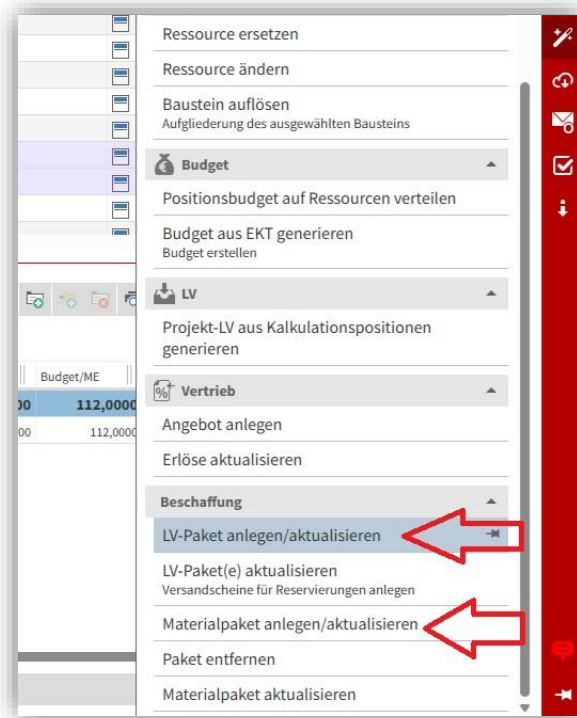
Ressource ersetzen

Ressource ändern

Baustein auflösen
Aufgliederung des ausgewählten Bausteins

Budget

Positionsbudget auf Ressourcen verteilen

Budget aus EKT generieren
Budget erstellen

LV

Projekt-LV aus Kalkulationspositionen generieren

Vertrieb

Angebot anlegen

Erlöse aktualisieren

Beschaffung

LV-Paket anlegen/aktualisieren

LV-Paket(e) aktualisieren
Versandscheine für Reservierungen anlegen

Materialpaket anlegen/aktualisieren

Paket entfernen

Materialpaket aktualisieren

Budget/ME
00 112,0000
00 112,0000